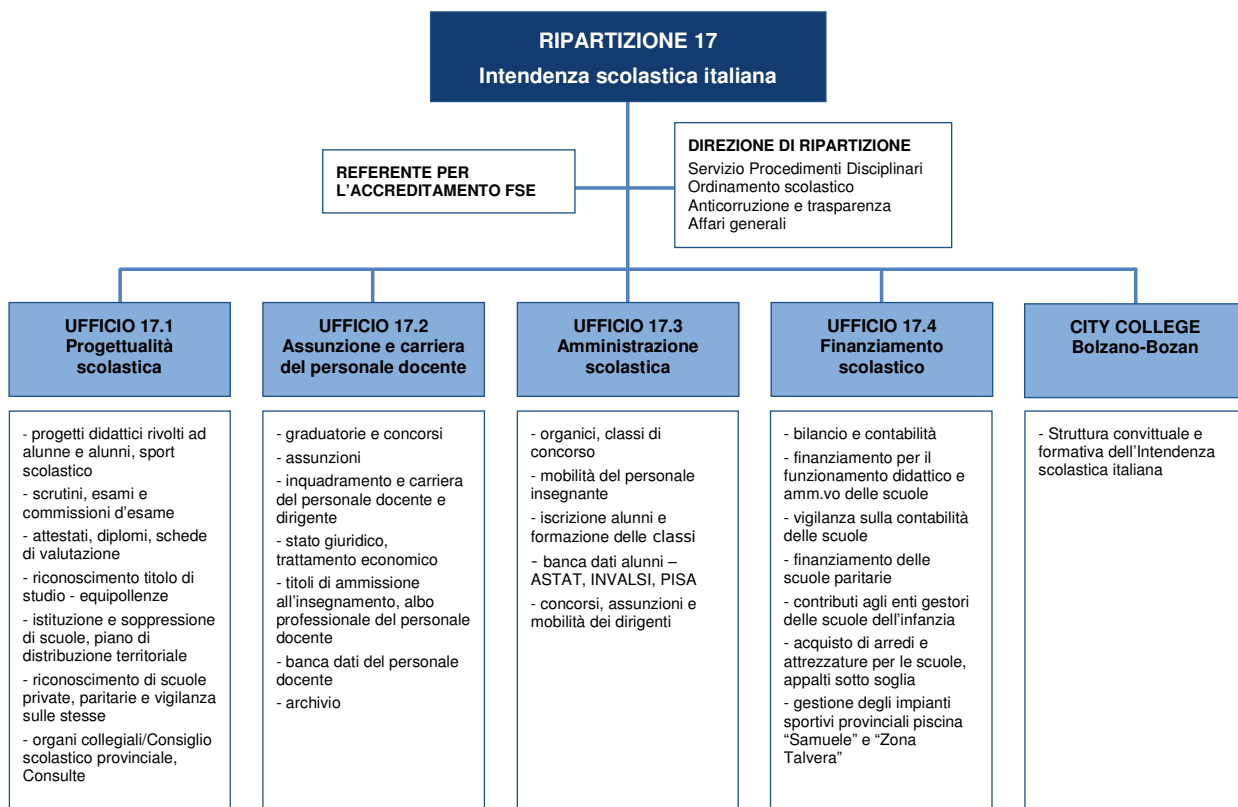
RIPARTIZIONE 17
Intendenza scolastica italiana

REFERENTE PER L'ACCREDITAMENTO FSE

DIREZIONE DI RIPARTIZIONE
Servizio Procedimenti Disciplinari
Ordinamento scolastico
Anticorruzione e trasparenza
Affari generali

UFFICIO 17.1
Progettualità scolastica

- progetti didattici rivolti ad alunne e alunni, sport scolastico
- scrutini, esami e commissioni d'esame
- attestati, diplomi, schede di valutazione
- riconoscimento titolo di studio - equipollenze
- istituzione e soppressione di scuole, piano di distribuzione territoriale
- riconoscimento di scuole private, paritarie e vigilanza sulle stesse
- organi collegiali/Consiglio scolastico provinciale, Consulte

UFFICIO 17.2
Assunzione e carriera del personale docente

- graduatorie e concorsi
- assunzioni
- inquadramento e carriera del personale docente e dirigente
- stato giuridico, trattamento economico
- titoli di ammissione all'insegnamento, albo professionale del personale docente
- banca dati del personale docente
- archivio

UFFICIO 17.3
Amministrazione scolastica

- organici, classi di concorso
- mobilità del personale insegnante
- iscrizione alunni e formazione delle classi
- banca dati alunni – ASTAT, INVALSI, PISA
- concorsi, assunzioni e mobilità dei dirigenti

UFFICIO 17.4
Finanziamento scolastico

- bilancio e contabilità
- finanziamento per il funzionamento didattico e amm.vo delle scuole
- vigilanza sulla contabilità delle scuole
- finanziamento delle scuole paritarie
- contributi agli enti gestori delle scuole dell'infanzia
- acquisto di arredi e attrezzature per le scuole, appalti sotto soglia
- gestione degli impianti sportivi provinciali piscina "Samuele" e "Zona Talvera"

CITY COLLEGE
Bolzano-Bozan

- Struttura convittuale e formativa dell'Intendenza scolastica italiana